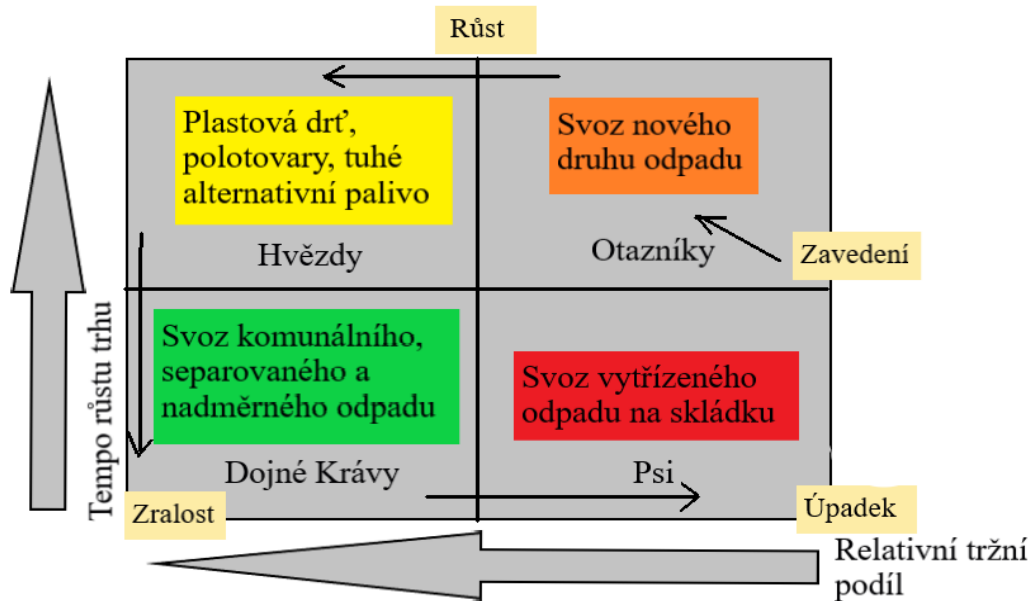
Růst

Plastová drť, polotovary, tuhé alternativní palivo

Hvězdy

Svoz nového druhu odpadu

Otazníky

Zavedení

Tempo růstu trhu

Svoz komunálního, separovaného a nadměrného odpadu

Dojné Krávy

Svoz vytřízeného odpadu na skládku

Psi

Zralost

Úpadek

Relativní tržní podíl